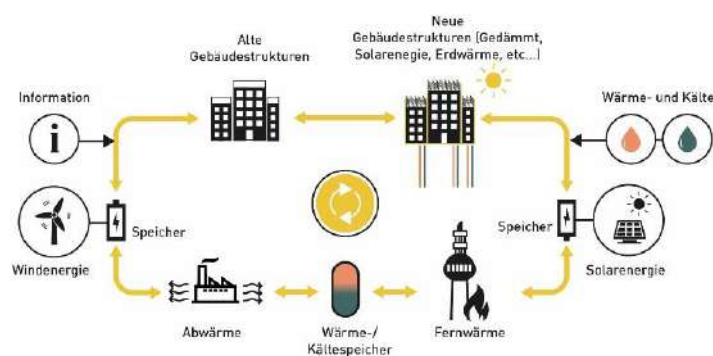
Alte Gebäudestrukturen

Neue Gebäudestrukturen (Gedämmt, Solarenegie, Erdwärme, etc...)

Information

Wärme- und Kälte

Speicher

Speicher

Windenergie

Solarenergie

Abwärme

Wärme-/ Kältespeicher

Fernwärme